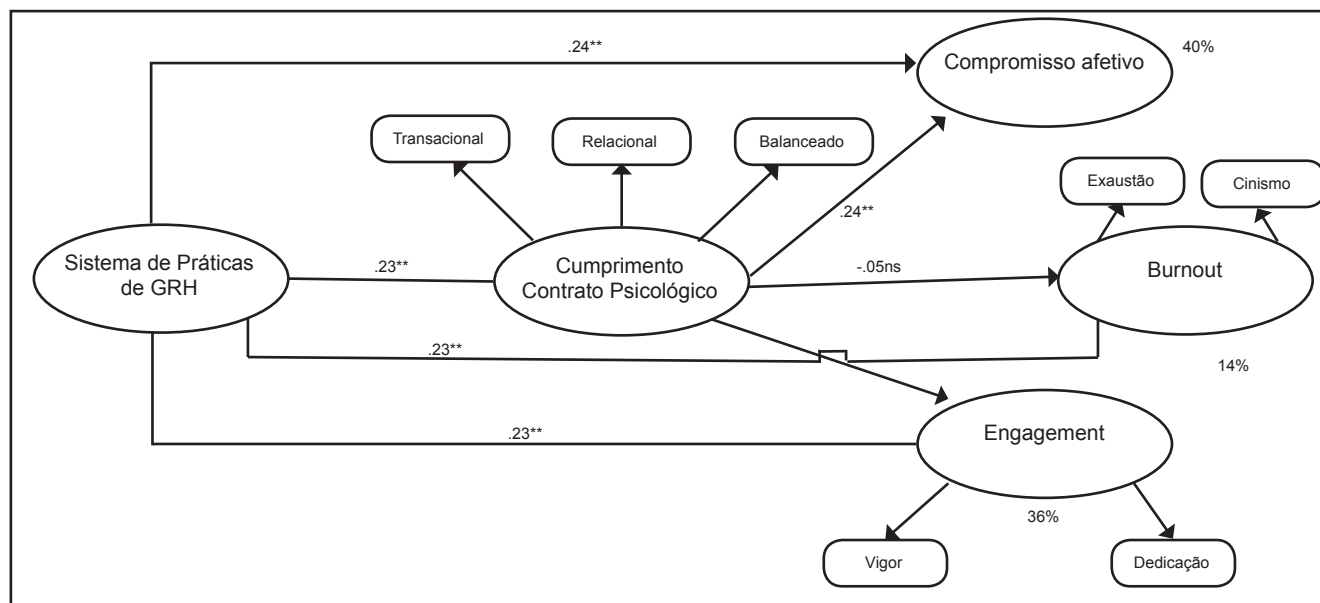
.24**

Compromisso afetivo

40%

Transacional

Relacional

Balanceado

.24**

Exaustão

Cinismo

Sistema de Práticas de GRH

.23**

Cumprimento Contrato Psicológico

-.05ns

Burnout

.23**

14%

.23**

Engagement

36%

Vigor

Dedicação